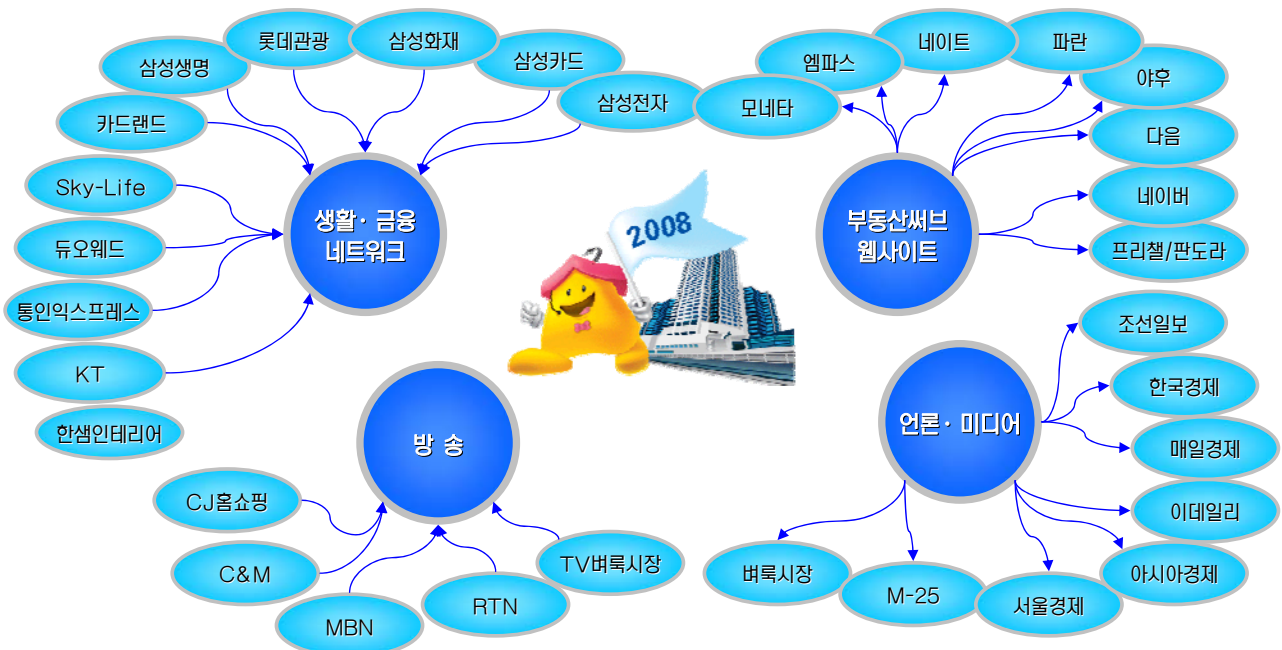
롯데관광
삼성화재
삼성생명
삼성카드
삼성전자
카드랜드
Sky-Life
듀오웨드
통인익스프레스
KT
한샘인테리어
생활 · 금융 네트워크

엠파스
네이트
파란
야후
모네타
다음
네이버
프리챌/판도라
부동산써브 웹사이트

2008

방 송
CJ홈쇼핑
C&M
MBN
RTN
TV벼룩시장

언론 · 미디어
조선일보
한국경제
매일경제
이데일리
아시아경제
서울경제
M-25
벼룩시장